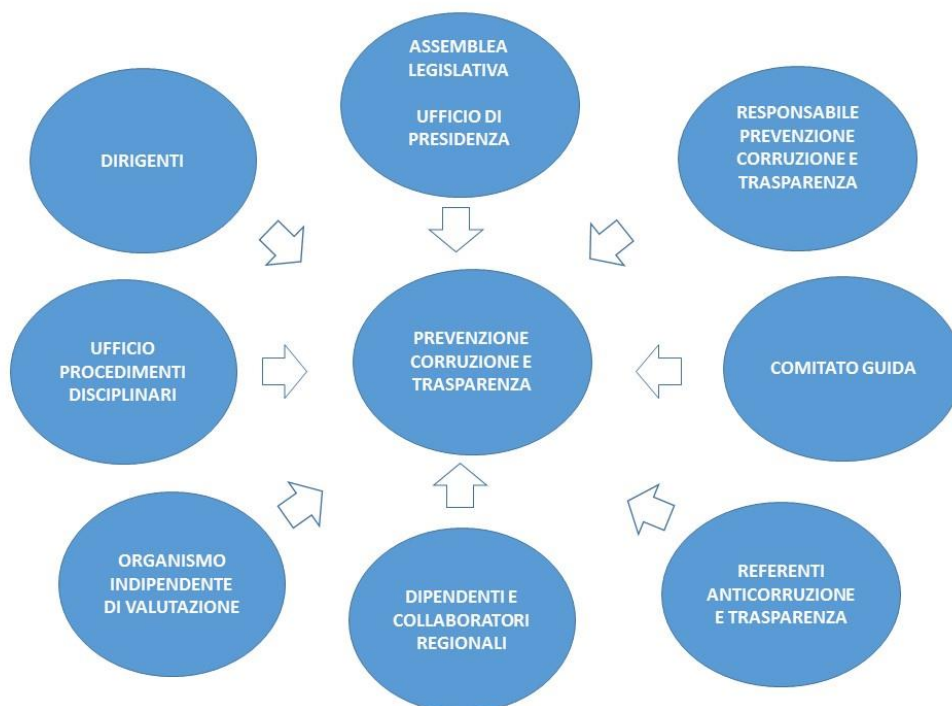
ASSEMBLEA LEGISLATIVA

UFFICIO DI PRESIDENZA

DIRIGENTI

RESPONSABILE PREVENZIONE CORRUZIONE E TRASPARENZA

UFFICIO PROCEDIMENTI DISCIPLINARI

PREVENZIONE CORRUZIONE E TRASPARENZA

COMITATO GUIDA

ORGANISMO INDIPENDENTE DI VALUTAZIONE

DIPENDENTI E COLLABORATORI REGIONALI

REFERENTI ANTICORRUZIONE E TRASPARENZA